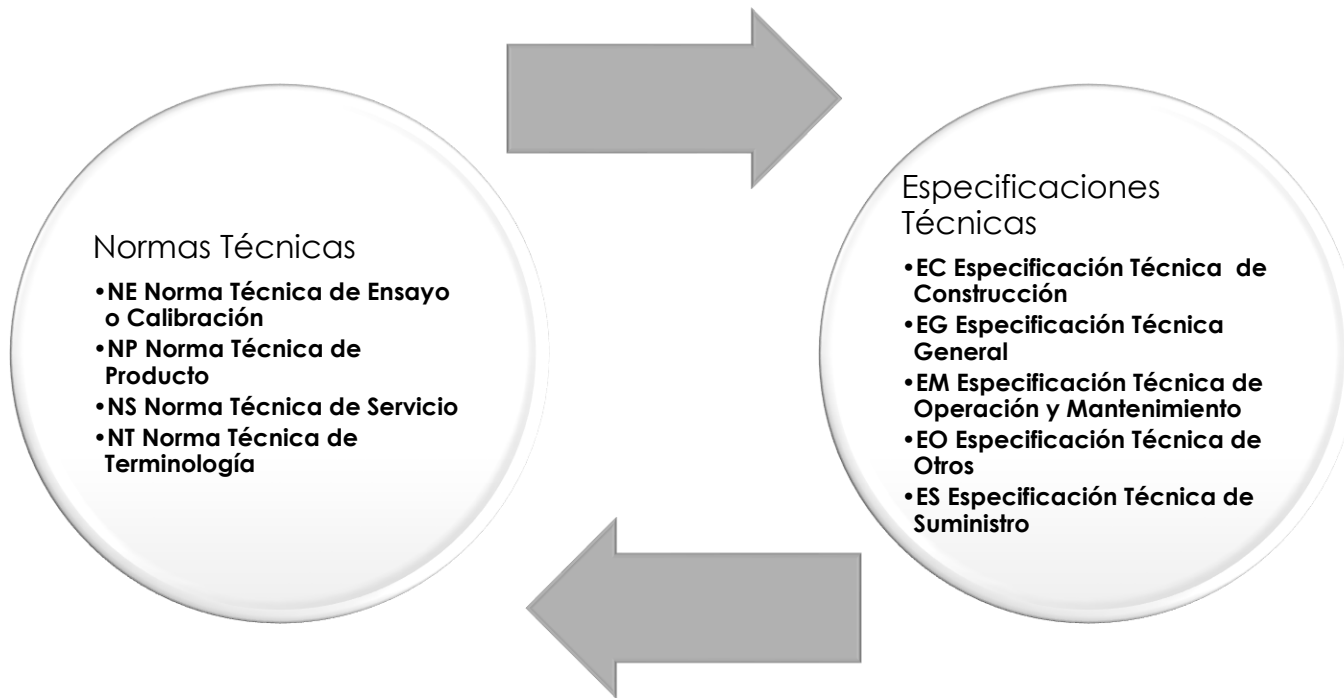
Normas Técnicas

• NE Norma Técnica de Ensayo o Calibración
• NP Norma Técnica de Producto
• NS Norma Técnica de Servicio
• NT Norma Técnica de Terminología

Especificaciones Técnicas

• EC Especificación Técnica de Construcción
• EG Especificación Técnica General
• EM Especificación Técnica de Operación y Mantenimiento
• EO Especificación Técnica de Otros
• ES Especificación Técnica de Suministro